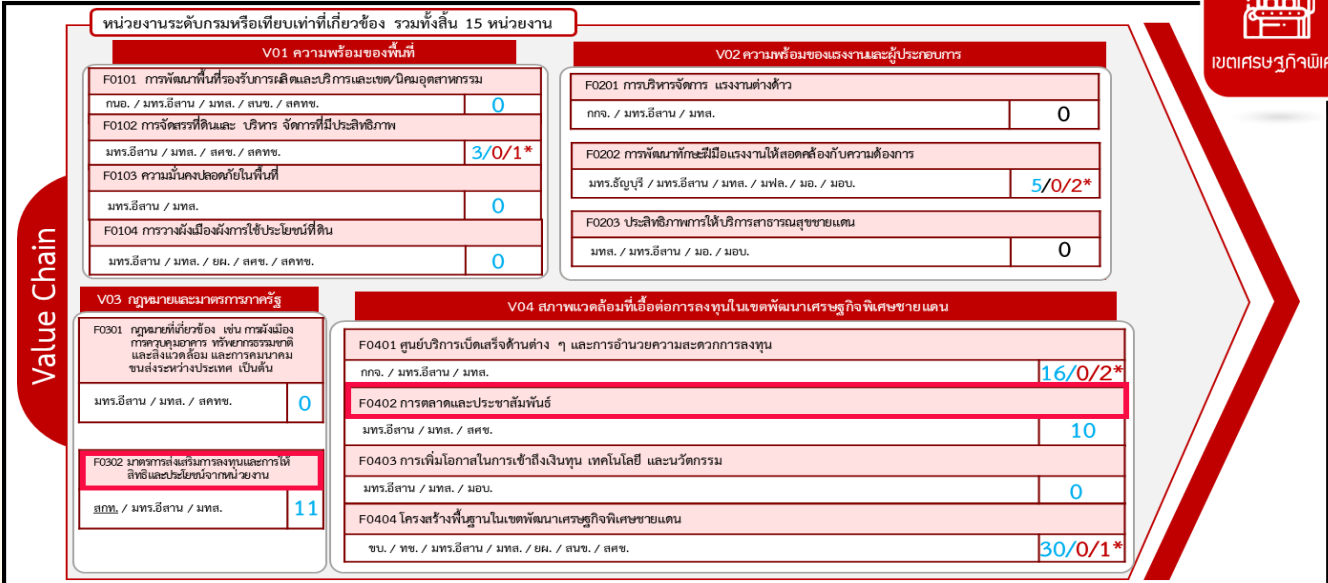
หน่วยงานระดับกรมหรือเทียบเท่าที่เกี่ยวข้อง รวมทั้งสิ้น 15 หน่วยงาน

เขตเศรษฐกิจพิเศ

Value Chain

V01 ความพร้อมของพื้นที่

F0101 การพัฒนาพื้นที่รองรับการผลิตและบริการและเขต/นิคมอุตสาหกรรม

กนอ. / มทร.อีสาน / มทส. / สนข. / สคทช. 0

F0102 การจัดสรรที่ดินและ บริหาร จัดการที่มีประสิทธิภาพ

มทร.อีสาน / มทส. / สศช. / สคทช. 3/0/1*

F0103 ความมั่นคงปลอดภัยในพื้นที่

มทร.อีสาน / มทส. 0

F0104 การวางผังเมืองผังการใช้ประโยชน์ที่ดิน

มทร.อีสาน / มทส. / ยผ. / สศช. / สคทช. 0

V02 ความพร้อมของแรงงานและผู้ประกอบการ

F0201 การบริหารจัดการ แรงงานต่างด้าว

กกจ. / มทร.อีสาน / มทส. 0

F0202 การพัฒนาทักษะฝีมือแรงงานให้สอดคล้องกับความต้องการ

มทร.ธัญบุรี / มทร.อีสาน / มทส. / มฟล. / มอ. / มอบ. 5/0/2*

F0203 ประสิทธิภาพการให้บริการสาธารณสุขชายแดน

มทส. / มทร.อีสาน / มอ. / มอบ. 0

V03 กฎหมายและมาตรการภาครัฐ

F0301 กฎหมายที่เกี่ยวข้อง เช่น การผังเมือง การควบคุมอาคาร ทรัพยากรธรรมชาติ และสิ่งแวดล้อม และการคมนาคมขนส่งระหว่างประเทศ เป็นต้น

มทร.อีสาน / มทส. / สคทช. 0

F0302 มาตรการส่งเสริมการลงทุนและการให้สิทธิและประโยชน์จากหน่วยงาน

สกท. / มทร.อีสาน / มทส. 11

V04 สภาพแวดล้อมที่เอื้อต่อการลงทุนในเขตพัฒนาเศรษฐกิจพิเศษชายแดน

F0401 ศูนย์บริการเบ็ดเสร็จด้านต่าง ๆ และการอำนวยความสะดวกการลงทุน

กกจ. / มทร.อีสาน / มทส. 16/0/2*

F0402 การตลาดและประชาสัมพันธ์

มทร.อีสาน / มทส. / สศช. 10

F0403 การเพิ่มโอกาสในการเข้าถึงเงินทุน เทคโนโลยี และนวัตกรรม

มทร.อีสาน / มทส. / มอบ. 0

F0404 โครงสร้างพื้นฐานในเขตพัฒนาเศรษฐกิจพิเศษชายแดน

ขบ. / ทช. / มทร.อีสาน / มทส. / ยผ. / สนข. / สศช. 30/0/1*